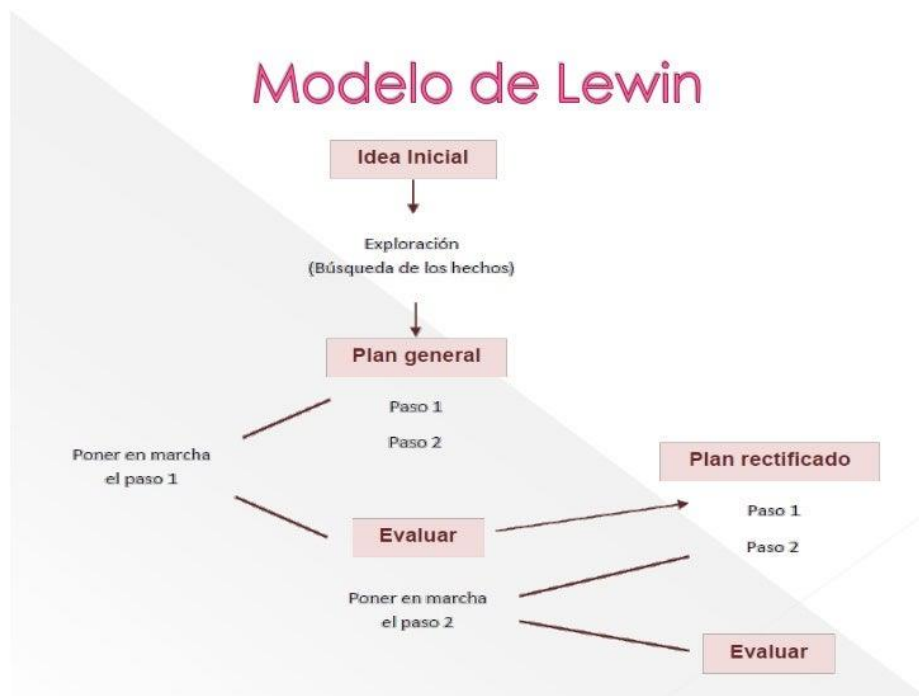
Modelo de Lewin

Idea Inicial

Exploración
(Búsqueda de los hechos)

Plan general

Paso 1

Paso 2

Poner en marcha
el paso 1

Evaluar

Plan rectificado

Paso 1

Paso 2

Poner en marcha
el paso 2

Evaluar